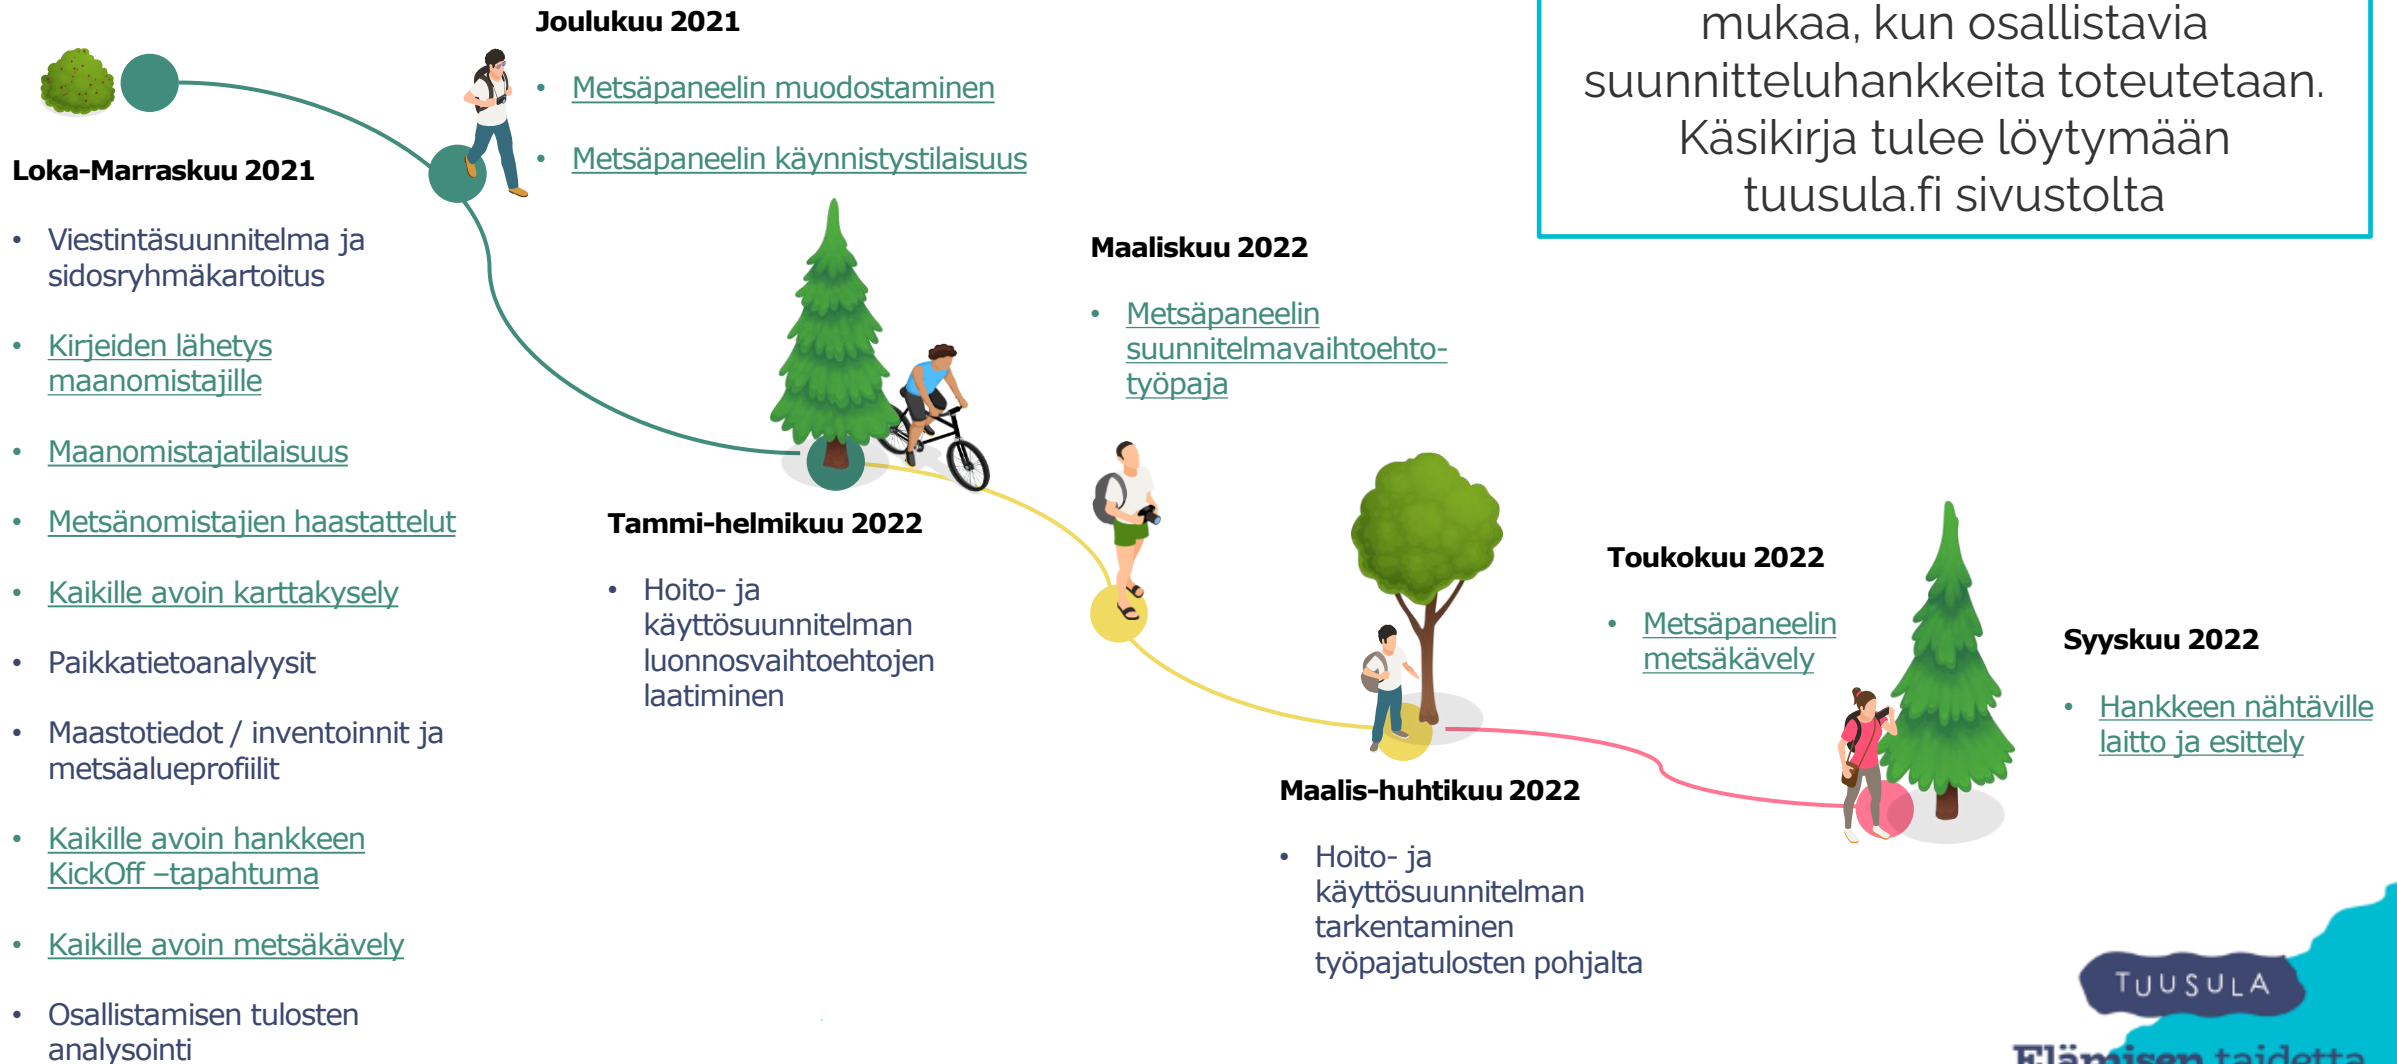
mukaa, kun osallistavia suunnitteluhankkeita toteutetaan. Käsikirja tulee löytymään tuusula.fi sivustolta

Joulukuu 2021

- Metsäpaneelin muodostaminen
- Metsäpaneelin käynnistystilaisuus

Loka-Marraskuu 2021

- Viestintäsuunnitelma ja sidosryhmäkartoitus
- Kirjeiden lähetys maanomistajille
- Maanomistajatilaisuus
- Metsänomistajien haastattelut
- Kaikille avoin karttakysely
- Paikkatietoanalyysit
- Maastotiedot / inventoinnit ja metsäalueprofiilit
- Kaikille avoin hankkeen KickOff –tapahtuma
- Kaikille avoin metsäkävely
- Osallistamisen tulosten analysointi

Maaliskuu 2022

- Metsäpaneelin suunnitelmavaihtoehto-työpaja

Tammi-helmikuu 2022

- Hoito- ja käyttösuunnitelman luonnosvaihtoehtojen laatiminen

Toukokuu 2022

- Metsäpaneelin metsäkävely

Syyskuu 2022

- Hankkeen nähtäville laitto ja esittely

Maalis-huhtikuu 2022

- Hoito- ja käyttösuunnitelman tarkentaminen työpajatulosten pohjalta

TUUSULA
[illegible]